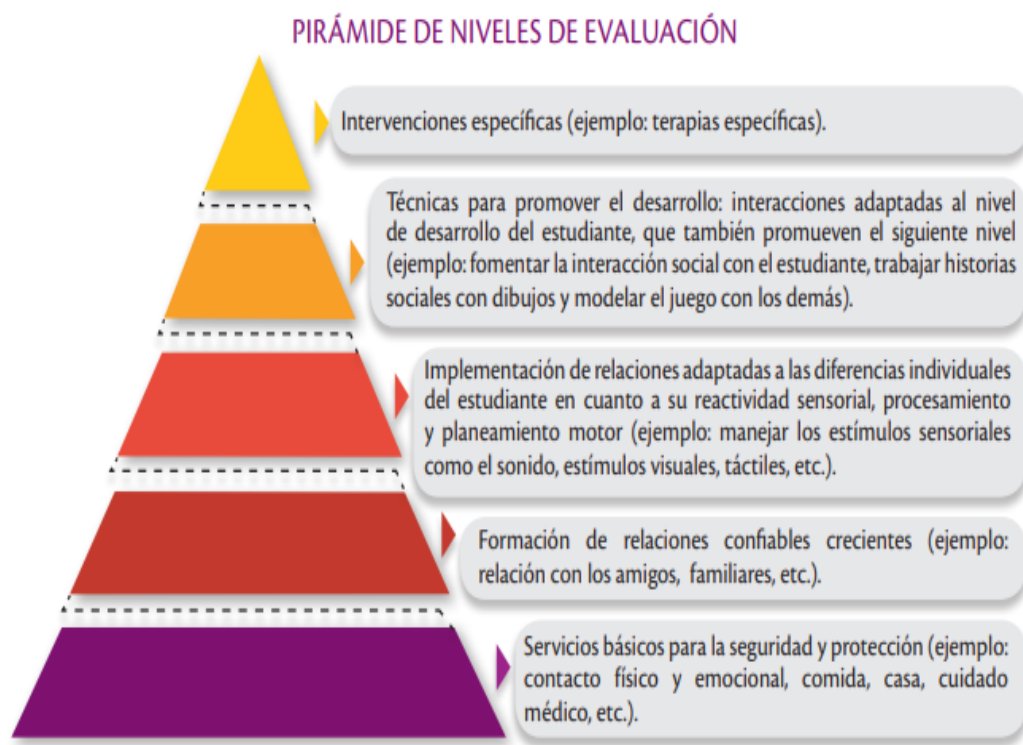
PIRÁMIDE DE NIVELES DE EVALUACIÓN

Intervenciones específicas (ejemplo: terapias específicas).

Técnicas para promover el desarrollo: interacciones adaptadas al nivel de desarrollo del estudiante, que también promueven el siguiente nivel (ejemplo: fomentar la interacción social con el estudiante, trabajar historias sociales con dibujos y modelar el juego con los demás).

Implementación de relaciones adaptadas a las diferencias individuales del estudiante en cuanto a su reactividad sensorial, procesamiento y planeamiento motor (ejemplo: manejar los estímulos sensoriales como el sonido, estímulos visuales, táctiles, etc.).

Formación de relaciones confiables crecientes (ejemplo: relación con los amigos, familiares, etc.).

Servicios básicos para la seguridad y protección (ejemplo: contacto físico y emocional, comida, casa, cuidado médico, etc.).